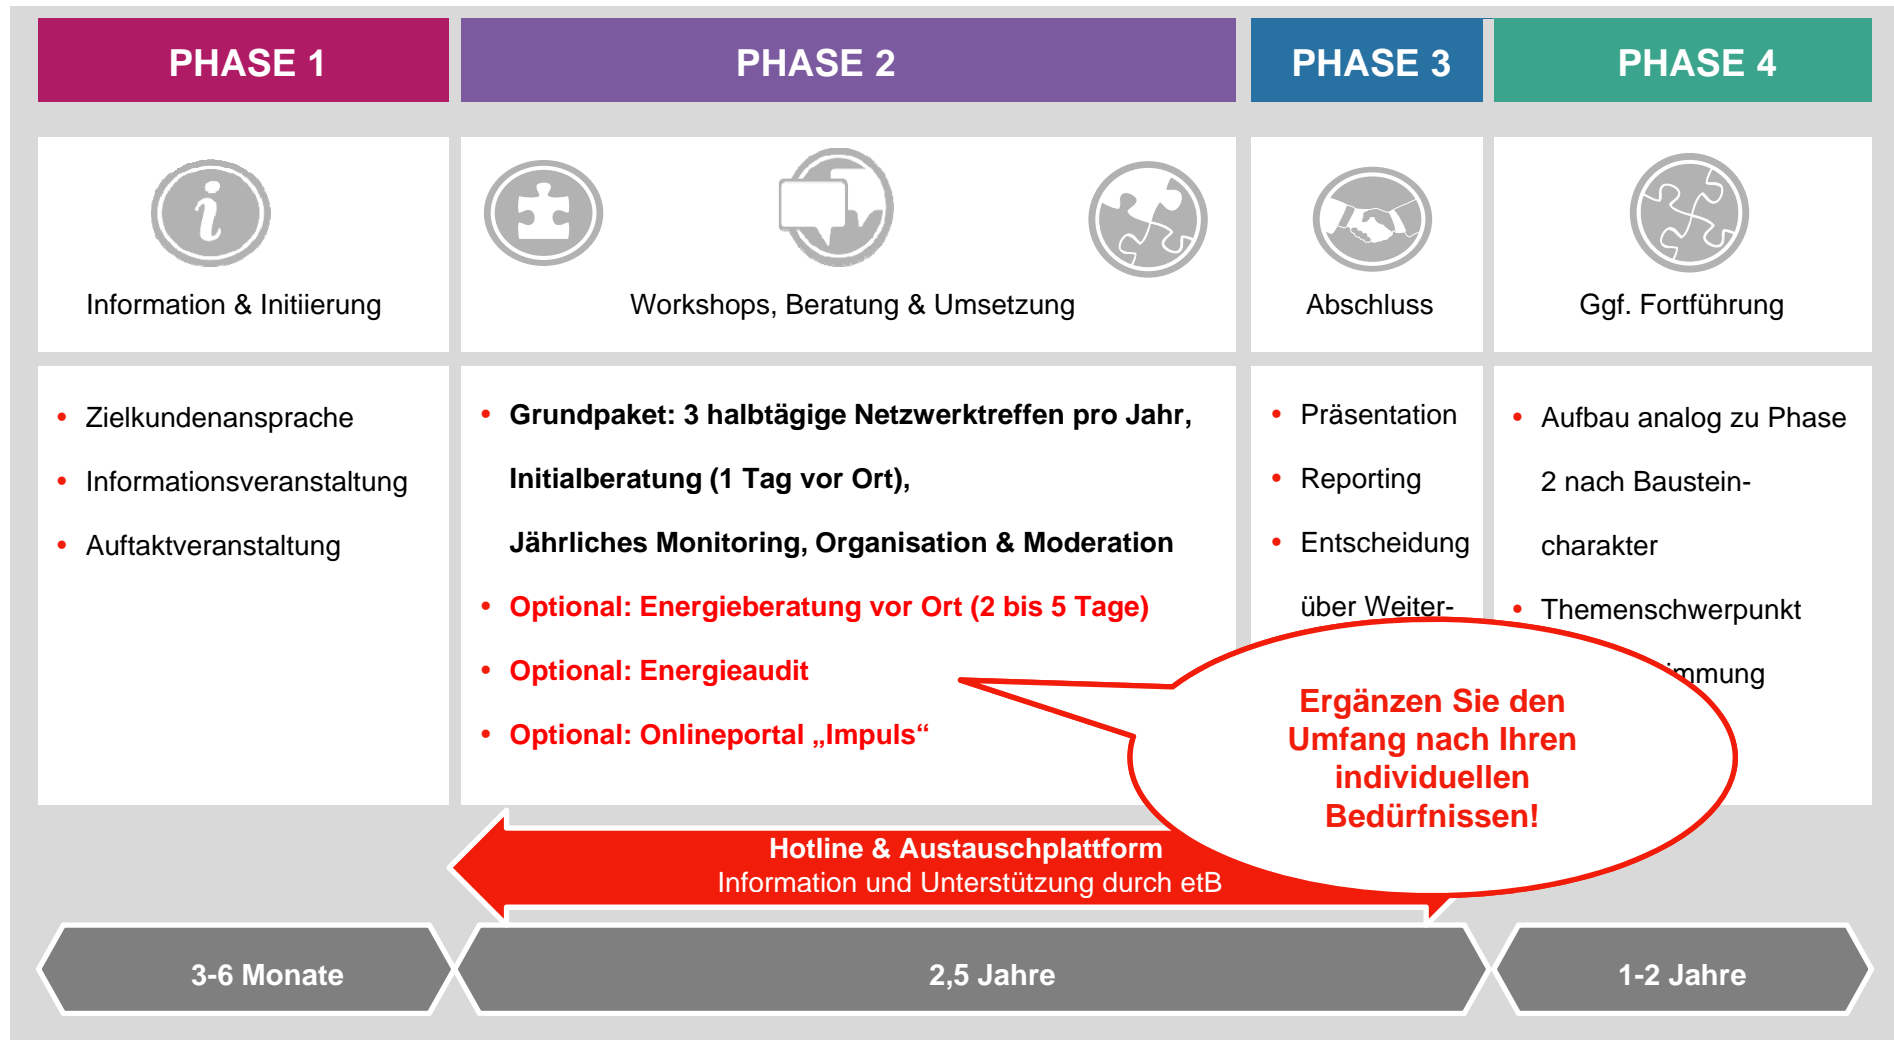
PHASE 1

Information & Initiierung

- Zielkundenansprache
- Informationsveranstaltung
- Auftaktveranstaltung

PHASE 2

Workshops, Beratung & Umsetzung

- Grundpaket: 3 halbtägige Netzwerktreffen pro Jahr, Initialberatung (1 Tag vor Ort), Jährliches Monitoring, Organisation & Moderation
- Optional: Energieberatung vor Ort (2 bis 5 Tage)
- Optional: Energieaudit
- Optional: Onlineportal „Impuls“

PHASE 3

Abschluss

- Präsentation
- Reporting
- Entscheidung über Weiter-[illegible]

PHASE 4

Ggf. Fortführung

- Aufbau analog zu Phase 2 nach Baustein-charakter
- Themenschwerpunkt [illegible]immung

Ergänzen Sie den Umfang nach Ihren individuellen Bedürfnissen!

Hotline & Austauschplattform
Information und Unterstützung durch etB

3-6 Monate

2,5 Jahre

1-2 Jahre